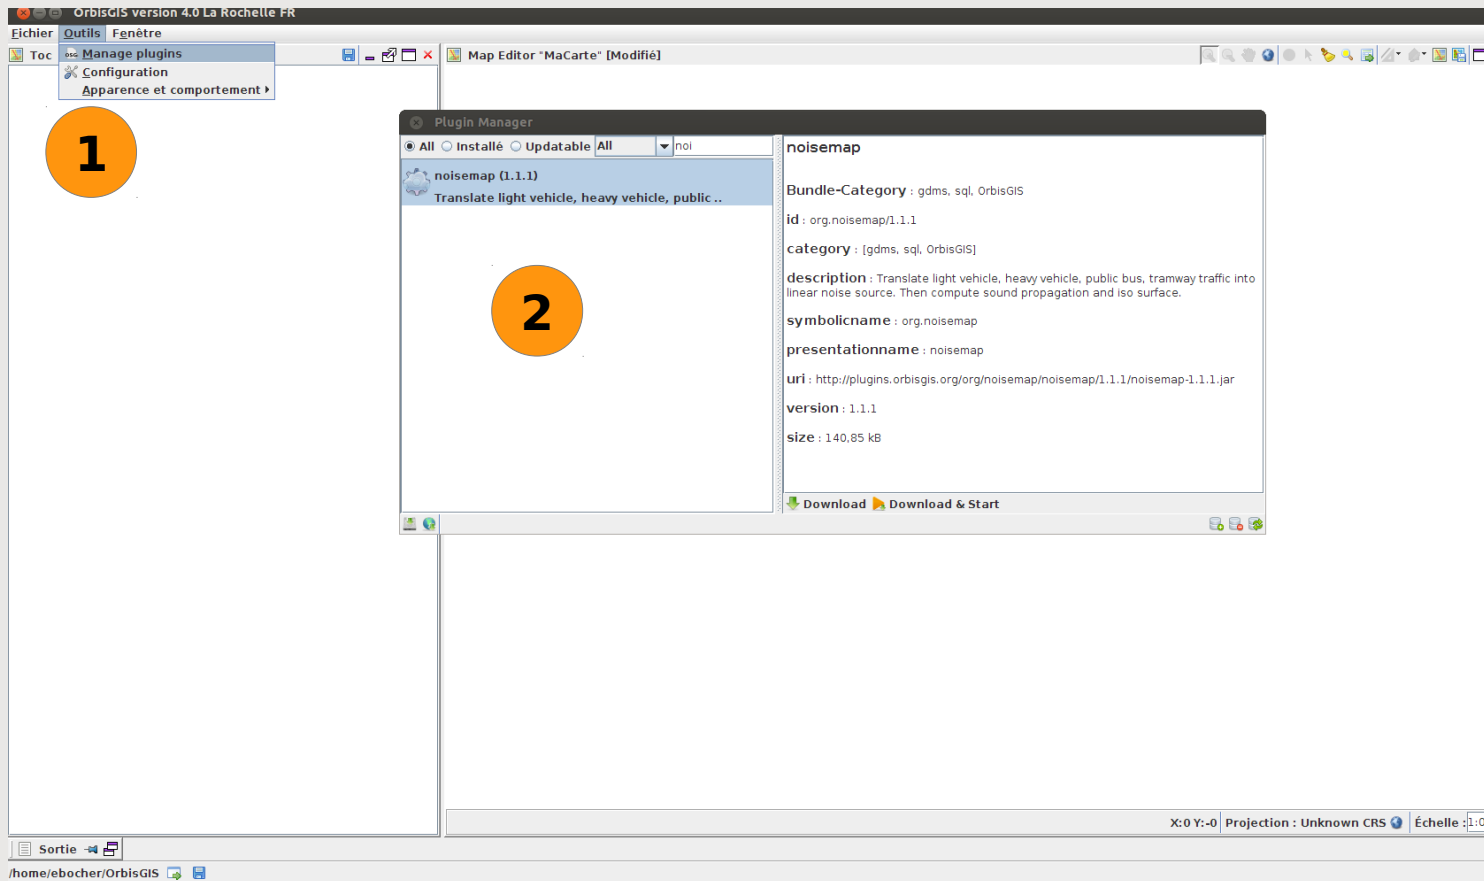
OrbisGIS version 4.0 La Rochelle FR

Fichier Outils Fenêtre

Toc

Manage plugins
Configuration
Apparence et comportement

Map Editor "MaCarte" [Modifié]

1

Plugin Manager

All Installé Updatable All noi

noisemap (1.1.1)
Translate light vehicle, heavy vehicle, public ..

2

noisemap

Bundle-Category : gdms, sql, OrbisGIS

id : org.noisemap/1.1.1

category : [gdms, sql, OrbisGIS]

description : Translate light vehicle, heavy vehicle, public bus, tramway traffic into linear noise source. Then compute sound propagation and iso surface.

symbolicname : org.noisemap

presentationname : noisemap

uri : http://plugins.orbisgis.org/org/noisemap/noisemap/1.1.1/noisemap-1.1.1.jar

version : 1.1.1

size : 140,85 kB

Download Download & Start

X:0 Y:-0 Projection : Unknown CRS Échelle : 1:0

Sortie

/home/ebocher/OrbisGIS